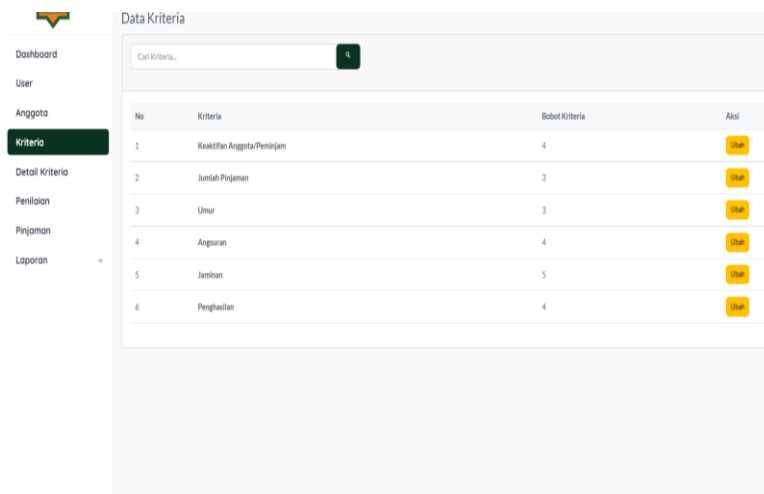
Dashboard
User
Anggota
Kriteria
Detail Kriteria
Penilaian
Pinjaman
Laporan

Data Kriteria

Cari Kriteria...

| No | Kriteria | Bobot Kriteria | Aksi |
|---|---|---|---|
| 1 | Keaktifan Anggota/Peminjam | 4 | Ubah |
| 2 | Jumlah Pinjaman | 3 | Ubah |
| 3 | Umur | 3 | Ubah |
| 4 | Angsuran | 4 | Ubah |
| 5 | Jaminan | 5 | Ubah |
| 6 | Penghasilan | 4 | Ubah |